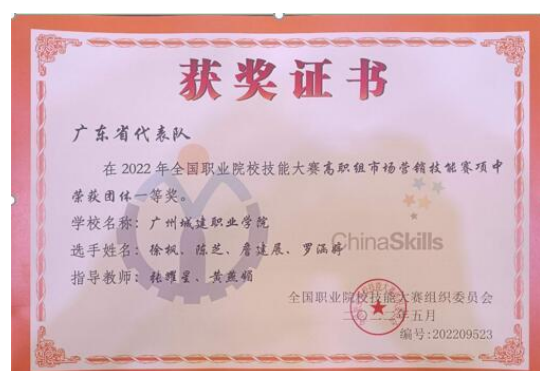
获奖证书

广东省代表队

在 2022 年全国职业院校技能大赛高职组市场营销技能赛项中荣获团体一等奖。

学校名称：广州城建职业学院

选手姓名：徐枫、陈芝、詹建展、罗涵蔚

指导教师：杨耀星、黄燕娟

ChinaSkills

全国职业院校技能大赛组织委员会

二〇二二年五月

编号：202209523